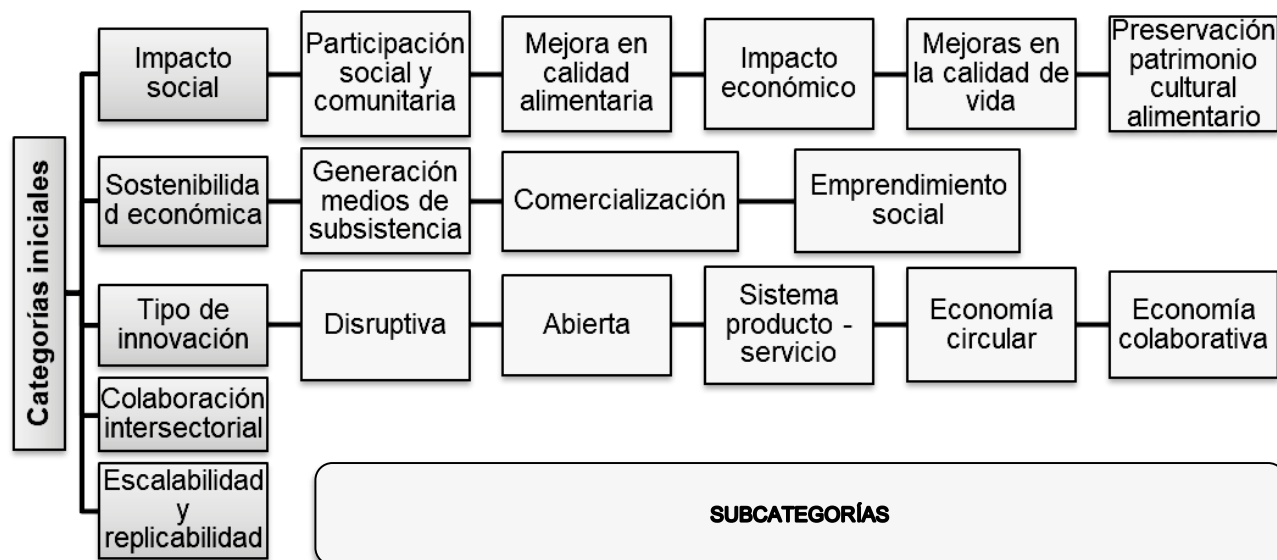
Categorías iniciales

Impacto social
Participación social y comunitaria
Mejora en calidad alimentaria
Impacto económico
Mejoras en la calidad de vida
Preservación patrimonio cultural alimentario

Sostenibilidad económica
Generación medios de subsistencia
Comercialización
Emprendimiento social

Tipo de innovación
Disruptiva
Abierta
Sistema producto - servicio
Economía circular
Economía colaborativa

Colaboración intersectorial

Escalabilidad y replicabilidad

SUBCATEGORÍAS